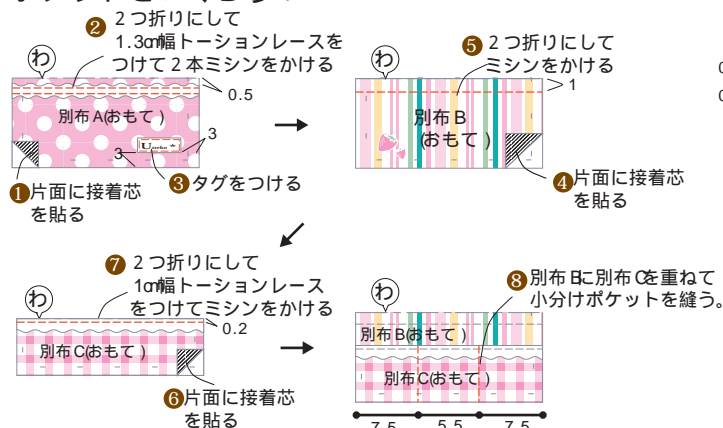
わ

❷ 2つ折りにして 1.3㎝幅トーションレースを つけて2本ミシンをかける

0.5

別布A(おもて)

3

3

❶片面に接着芯 を貼る

❸タグをつける

わ

❺ 2つ折りにして ミシンをかける

1

別布B (おもて)

❹片面に接着芯 を貼る

わ

❼ 2つ折りにして 1㎝幅トーションレース をつけてミシンをかける

0.2

別布C(おもて)

❻片面に接着芯 を貼る

わ

❽別布Bに別布Cを重ねて 小分けポケットを縫う。

別布B(おもて)

別布C(おもて)

7.5 5.5 7.5